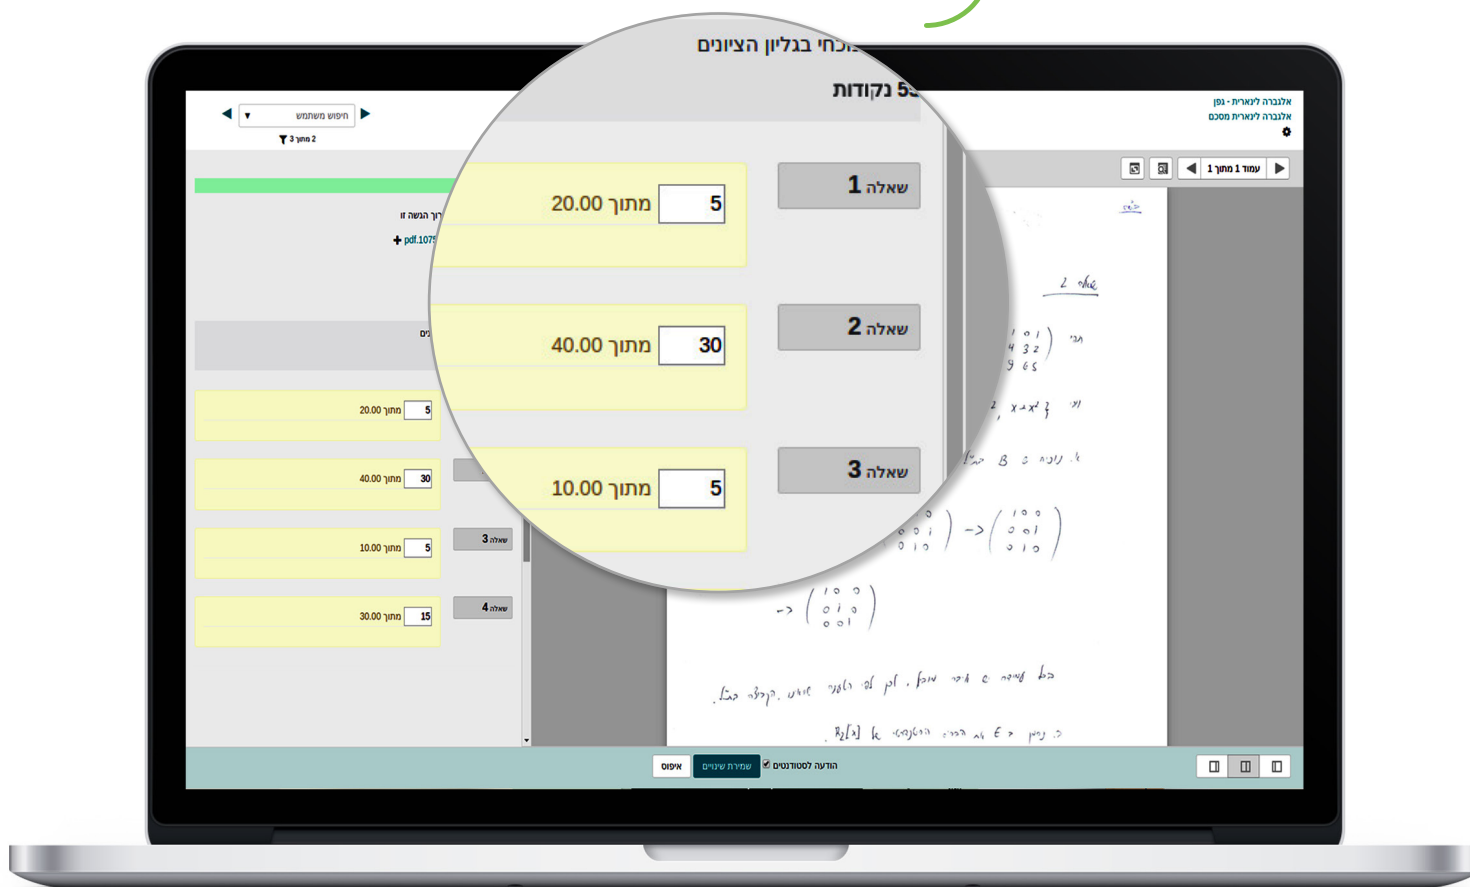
אלגברה לינארית - גפן
אלגברה לינארית מסכם

עמוד 1 מתוך 1

חיפוש משתמש
2 מתוך 3

...רך הגשה זו
pdf.1075...

...כחי בגליון הציונים
53 נקודות

שאלה 1
5 מתוך 20.00

שאלה 2
30 מתוך 40.00

שאלה 3
5 מתוך 10.00

...ים

5 מתוך 20.00
30 מתוך 40.00
5 מתוך 10.00
שאלה 3
15 מתוך 30.00
שאלה 4

הודעה לסטודנטים
שמירת שינויים
איפוס